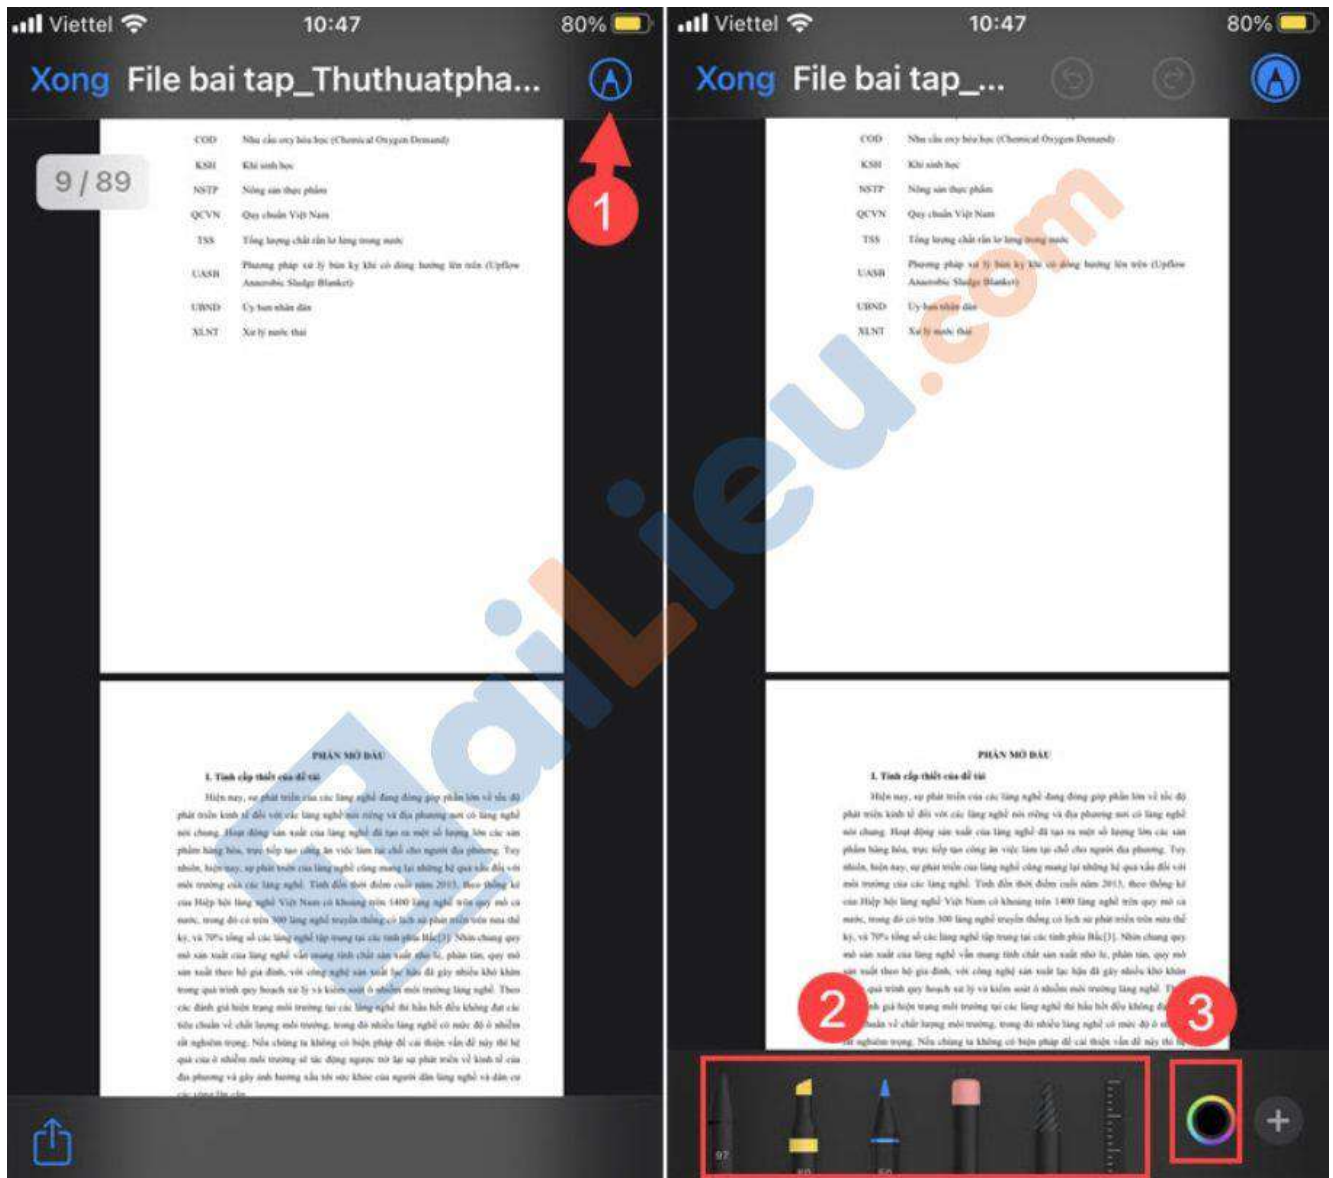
Viettel 10:47 80%
Xong File bai tap_Thuthuatpha...
9 / 89
COD Nhu cầu oxy hóa học (Chemical Oxygen Demand)
KSH Khí sinh học
NSTP Nông sản thực phẩm
QCVN Quy chuẩn Việt Nam
TSS Tổng lượng chất rắn lơ lửng trong nước
UASB Phương pháp xử lý bùn kỵ khí có dòng hướng lên trên (Upflow Anaerobic Sludge Blanket)
UBND Ủy ban nhân dân
XLNT Xử lý nước thải
PHẦN MỞ ĐẦU
1. Tính cấp thiết của đề tài
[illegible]
1

Viettel 10:47 80%
Xong File bai tap_...
COD Nhu cầu oxy hóa học (Chemical Oxygen Demand)
KSH Khí sinh học
NSTP Nông sản thực phẩm
QCVN Quy chuẩn Việt Nam
TSS Tổng lượng chất rắn lơ lửng trong nước
UASB Phương pháp xử lý bùn kỵ khí có dòng hướng lên trên (Upflow Anaerobic Sludge Blanket)
UBND Ủy ban nhân dân
XLNT Xử lý nước thải
PHẦN MỞ ĐẦU
1. Tính cấp thiết của đề tài
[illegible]
2
3
97
80
50

VnDoc.com